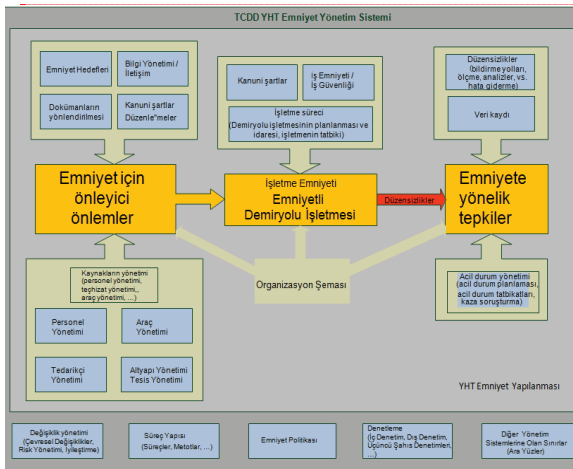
TCDD YHT Emniyet Yönetim Sistemi

Emniyet Hedefleri

Bilgi Yönetimi / İletişim

Dokümanların yönlendirilmesi

Kanuni şartlar Düzenle*meler

Kanuni şartlar

İş Emniyeti / İş Güvenliği

İşletme süreci (Demiryolu işletmesinin planlanması ve idaresi, işletmenin tatbiki)

Düzensizlikler (bildirme yolları, ölçme, analizler, vs. hata giderme)

Veri kaydı

Emniyet için önleyici önlemler

İşletme Emniyeti Emniyetli Demiryolu İşletmesi

Düzensizlikler

Emniyete yönelik tepkiler

Organizasyon Şeması

Kaynakların yönetimi (personel yönetimi, teçhizat yönetimi, araç yönetimi, ...)

Personel Yönetimi

Araç Yönetimi

Tedarikçi Yönetimi

Altyapı Yönetimi Tesis Yönetimi

Acil durum yönetimi (acil durum planlaması, acil durum tatbikatları, kaza soruşturma)

YHT Emniyet Yapılanması

Değişiklik yönetimi (Çevresel Değişiklikler, Risk Yönetimi, İyileştirme)

Süreç Yapısı (Süreçler, Metotlar, ...)

Emniyet Politikası

Denetleme (İç Denetim, Dış Denetim, Üçüncü Şahıs Denetimleri, ...)

Diğer Yönetim Sistemlerine Olan Sınırlar (Ara Yüzler)